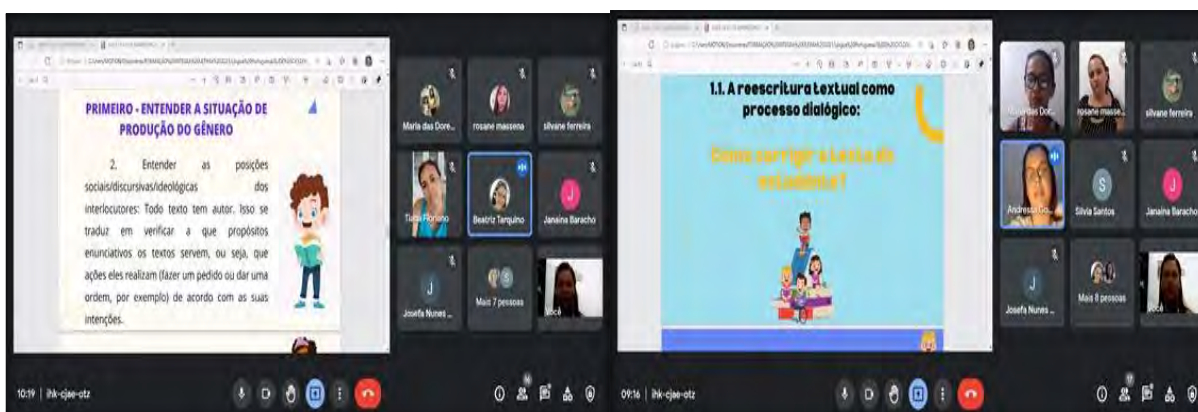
PRIMEIRO - ENTENDER A SITUAÇÃO DE PRODUÇÃO DO GÊNERO

2. Entender as posições sociais/discursivas/ideológicas dos interlocutores: Todo texto tem autor. Isso se traduz em verificar a que propósitos enunciativos os textos servem, ou seja, que ações eles realizam (fazer um pedido ou dar uma ordem, por exemplo) de acordo com as suas intenções.

Maria das Dore...
rosane massena
silvane ferreira
Tânia Floriano
Beatriz Tarquino
Janaina Baracho
Josefa Nunes ...
Mais 7 pessoas
Você

10:19 | ihk-cjae-otz

1.1. A reescritura textual como processo dialógico:

Como corrigir o texto do estudante?

Maria das Dor...
rosane masse...
silvane ferreira
Andressa Go...
Silvia Santos
Janaina Baracho
Josefa Nunes ...
Mais 8 pessoas
Você

09:16 | ihk-cjae-otz